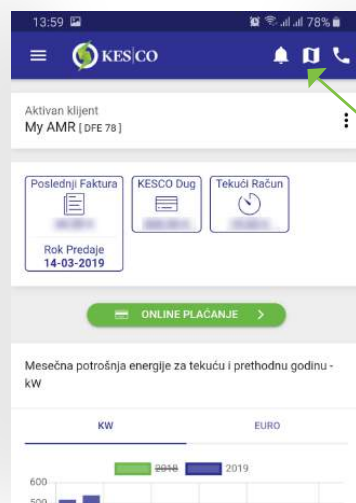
13:59
78%
KES|CO

Aktivan klijent
My AMR [ DFE 78 ]

Poslednji Faktura
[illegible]
Rok Predaje
14-03-2019

KESCO Dug
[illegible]

Tekući Račun
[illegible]

ONLINE PLAĆANJE

Mesečna potrošnja energije za tekuću i prethodnu godinu - kW

KW
EURO

2018
2019

600
500